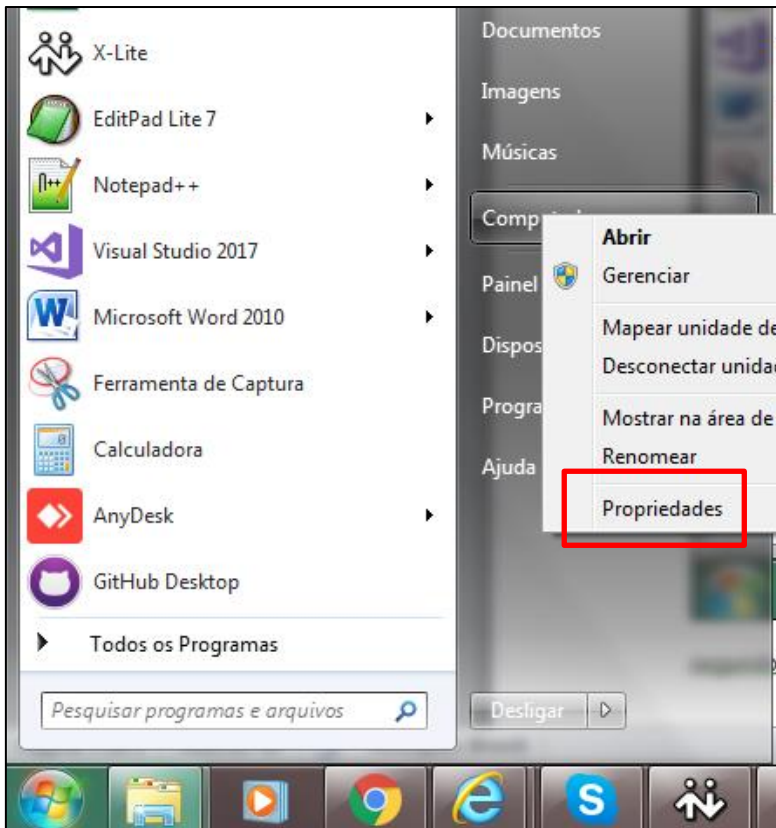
X-Lite
EditPad Lite 7
Notepad++
Visual Studio 2017
Microsoft Word 2010
Ferramenta de Captura
Calculadora
AnyDesk
GitHub Desktop
Todos os Programas
Pesquisar programas e arquivos

Documentos
Imagens
Músicas
Comp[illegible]
Painel
Dispos
Progra
Ajuda
Desligar

Abrir
Gerenciar
Mapear unidade de
Desconectar unidad
Mostrar na área de
Renomear
Propriedades